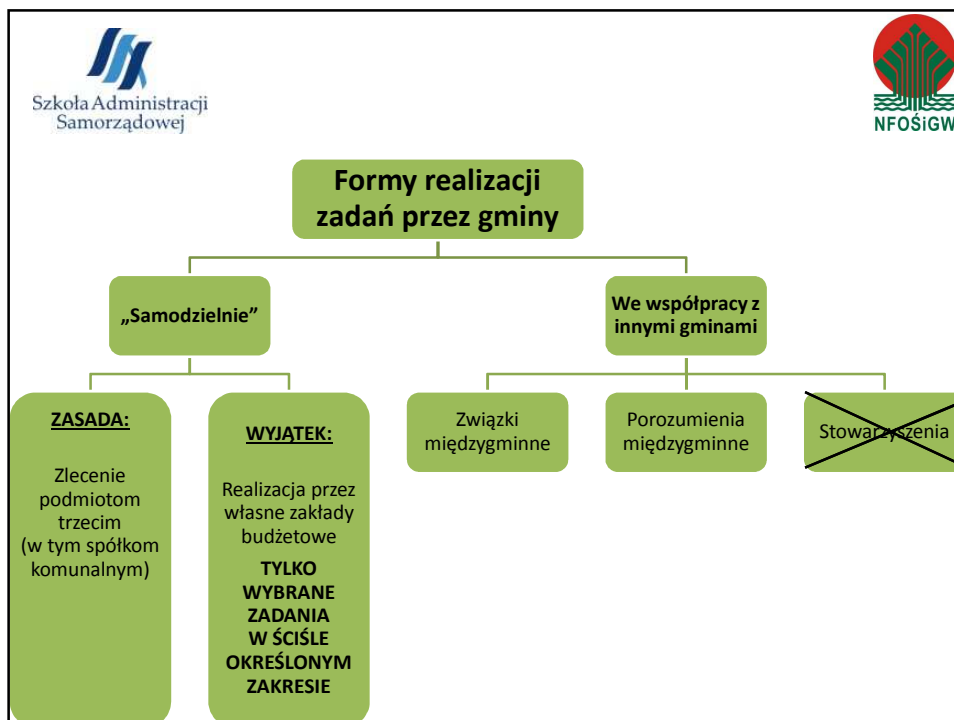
Szkoła Administracji Samorządowej

NFOŚiGW

Formy realizacji zadań przez gminy

„Samodzielnie”

We współpracy z innymi gminami

ZASADA:

Zlecenie podmiotom trzecim (w tym spółkom komunalnym)

WYJĄTEK:

Realizacja przez własne zakłady budżetowe

TYLKO WYBRANE ZADANIA W ŚCIŚLE OKREŚLONYM ZAKRESIE

Związki międzygminne

Porozumienia międzygminne

Stowarzyszenia